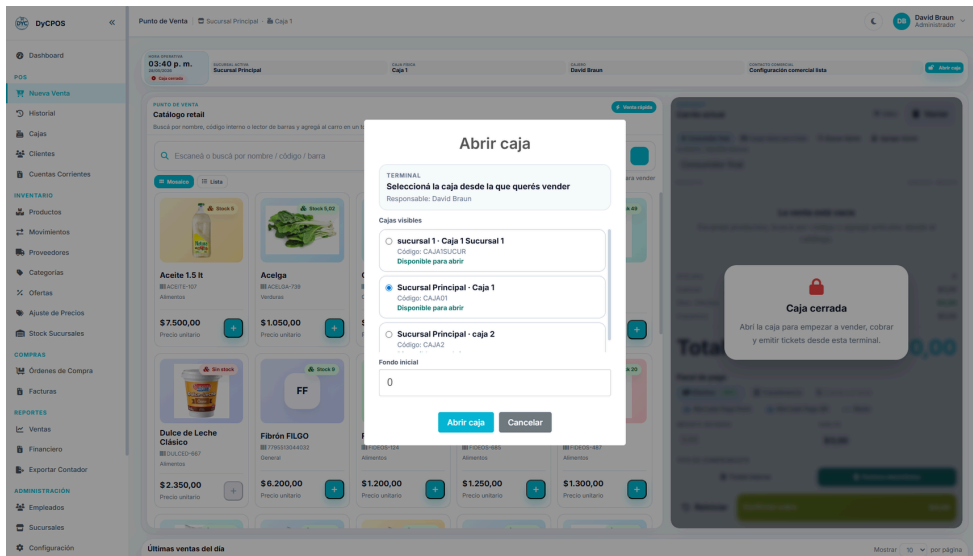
DyCPOS «

Dashboard
POS
Nueva Venta
Historial
Cajas
Clientes
Cuentas Corrientes
INVENTARIO
Productos
Movimientos
Proveedores
Categorías
Ofertas
Ajuste de Precios
Stock Sucursales
COMPRAS
Órdenes de Compra
Facturas
REPORTES
Ventas
Financiero
Exportar Contador
ADMINISTRACIÓN
Empleados
Sucursales
Configuración

Punto de Venta · Sucursal Principal · Caja 1

DB David Braun Administrador

HORA OPERATIVA
03:40 p. m.
Caja cerrada

SUCURSAL ACTIVA
Sucursal Principal

CAJA FISCAL
Caja 1

CAJERO
David Braun

CONTEXTO COMERCIAL
Configuración comercial lista

Abrir caja

PUNTO DE VENTA
Catálogo retail
Buscá por nombre, código interno o lector de barras y agregá al carro en un t

Venta rápida

Escaneá o buscá por nombre / código / barra

Mosaico Lista

ara vender

Stock 0
Aceite 1.5 lt
ACEITE-107
Alimentos
$7.500,00
Precio unitario

Stock 0,02
Acelga
ACELGA-739
Verduras
$1.050,00
Precio unitario

Sin stock
Dulce de Leche Clásico
DULCED-867
Alimentos
$2.350,00
Precio unitario

Stock 0
FF
Fibrón FILGO
7790053644032
General
$6.200,00
Precio unitario

FIDEOS-124
Alimentos
$1.200,00
Precio unitario

FIDEOS-665
Alimentos
$1.250,00
Precio unitario

FIDEOS-487
Alimentos
$1.300,00
Precio unitario

Abrir caja

TERMINAL
Seleccioná la caja desde la que querés vender
Responsable: David Braun

Cajas visibles

sucursal 1 · Caja 1 Sucursal 1
Código: CAJA1SUCUR
Disponible para abrir

Sucursal Principal · Caja 1
Código: CAJA01
Disponible para abrir

Sucursal Principal · caja 2
Código: CAJA2

Fondo inicial
0

Abrir caja Cancelar

Caja cerrada
Abrí la caja para empezar a vender, cobrar y emitir tickets desde esta terminal.

Total 0,00

Últimas ventas del día

Mostrar 10 por página